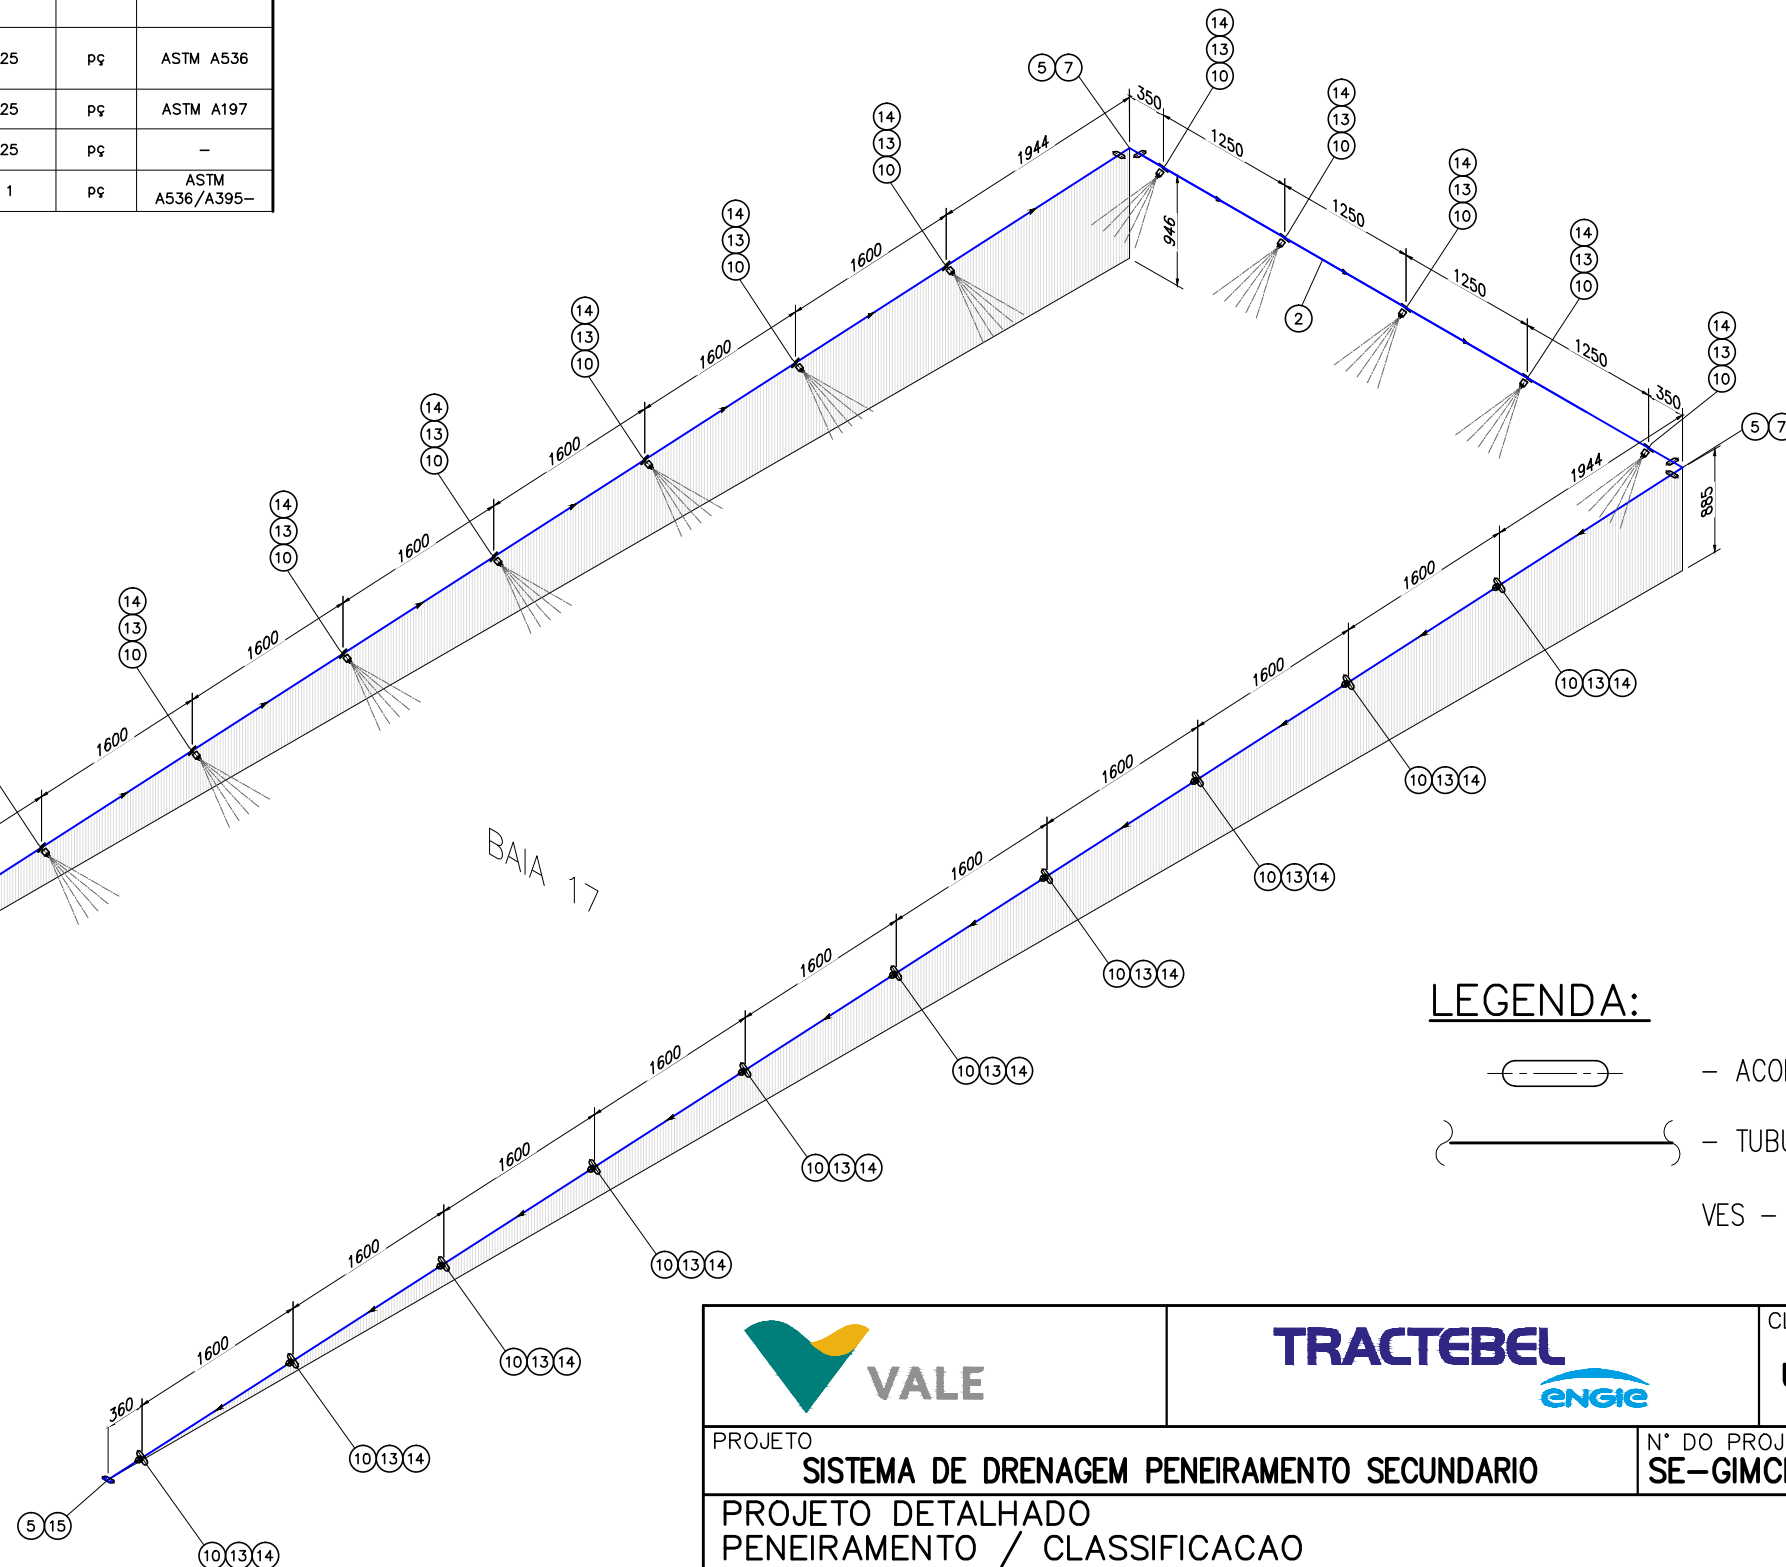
| | | |
|---|---|---|
| 25 | pç | ASTM A536 |
| 25 | pç | ASTM A197 |
| 25 | pç | – |
| 1 | pç | ASTM A536/A395– |

5 7
14 13 10
350
1250
1944
946
14 13 10
1250
14 13 10
1250
14 13 10
1250
2
14 13 10
350
5 7
1944
885
1600
14 13 10
1600
14 13 10
1600
14 13 10
1600
14 13 10
1600
14 13 10
1600
14 13 10
1600
14 13 10
1600
10 13 14
1600
10 13 14
1600
10 13 14
1600
10 13 14
1600
10 13 14
1600
10 13 14
1600
10 13 14
1600
10 13 14
1600
10 13 14
360
5 15
10 13 14

BAIA 17

LEGENDA:
– ACO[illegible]
– TUBU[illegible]
VES –

VALE
TRACTEBEL
ENGIE
CI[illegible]
PROJETO
SISTEMA DE DRENAGEM PENEIRAMENTO SECUNDARIO
N° DO PROJ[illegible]
SE–GIMC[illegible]
PROJETO DETALHADO
PENEIRAMENTO / CLASSIFICACAO